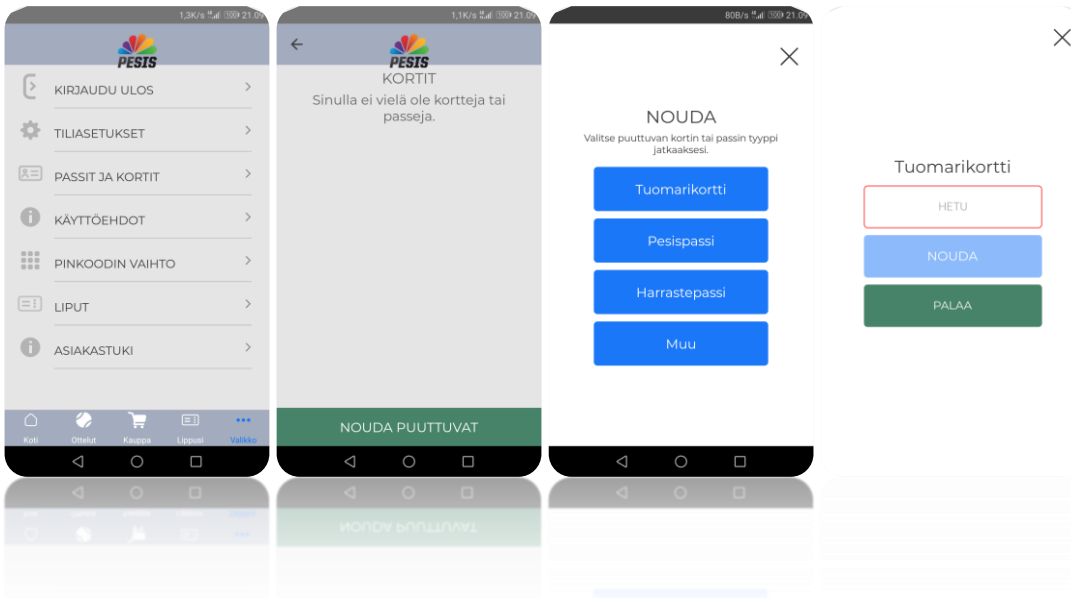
1,3K/s 21.09

PESIS

KIRJAUDU ULOS

TILIASETUKSET

PASSIT JA KORTIT

KÄYTTÖEHDOT

PINKOODIN VAIHTO

LIPUT

ASIAKASTUKI

Koti Ottelut Kauppa Lippusi Valikko

1,1K/s 21.09

PESIS

KORTIT

Sinulla ei vielä ole kortteja tai passeja.

NOUDA PUUTTUVAT

80B/s 21.09

NOUDA

Valitse puuttuvan kortin tai passin tyyppi jatkaaksesi.

Tuomarikortti

Pesispassi

Harrastepassi

Muu

Tuomarikortti

HETU

NOUDA

PALAA